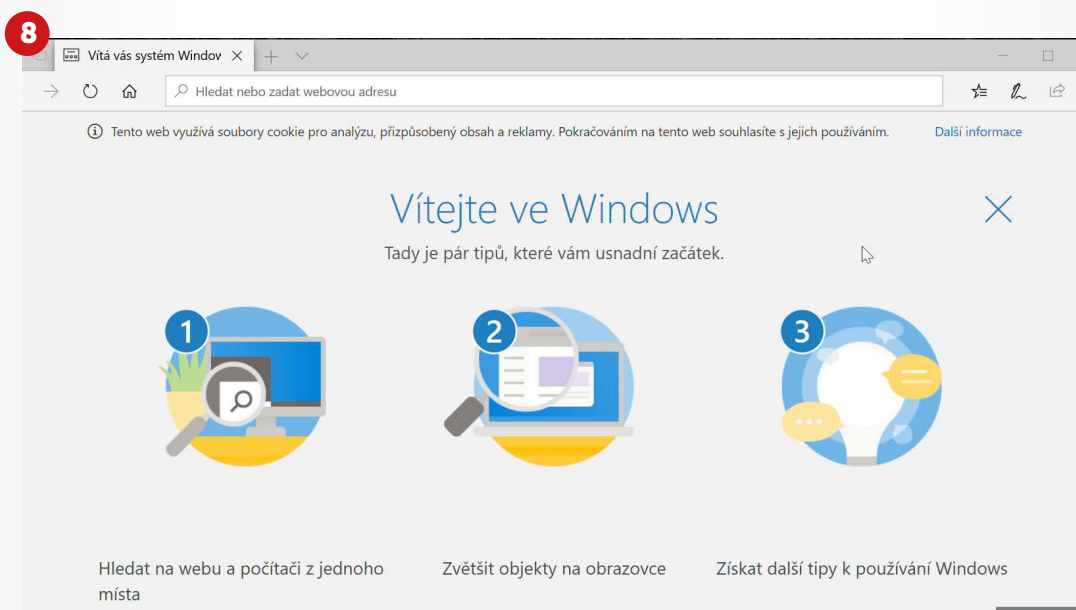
8

Vítá vás systém Windov

Hledat nebo zadat webovou adresu

Tento web využívá soubory cookie pro analýzu, přizpůsobený obsah a reklamy. Pokračováním na tento web souhlasíte s jejich používáním. Další informace

Vítejte ve Windows

Tady je pár tipů, které vám usnadní začátek.

1

2

3

Hledat na webu a počítači z jednoho místa

Zvětšit objekty na obrazovce

Získat další tipy k používání Windows